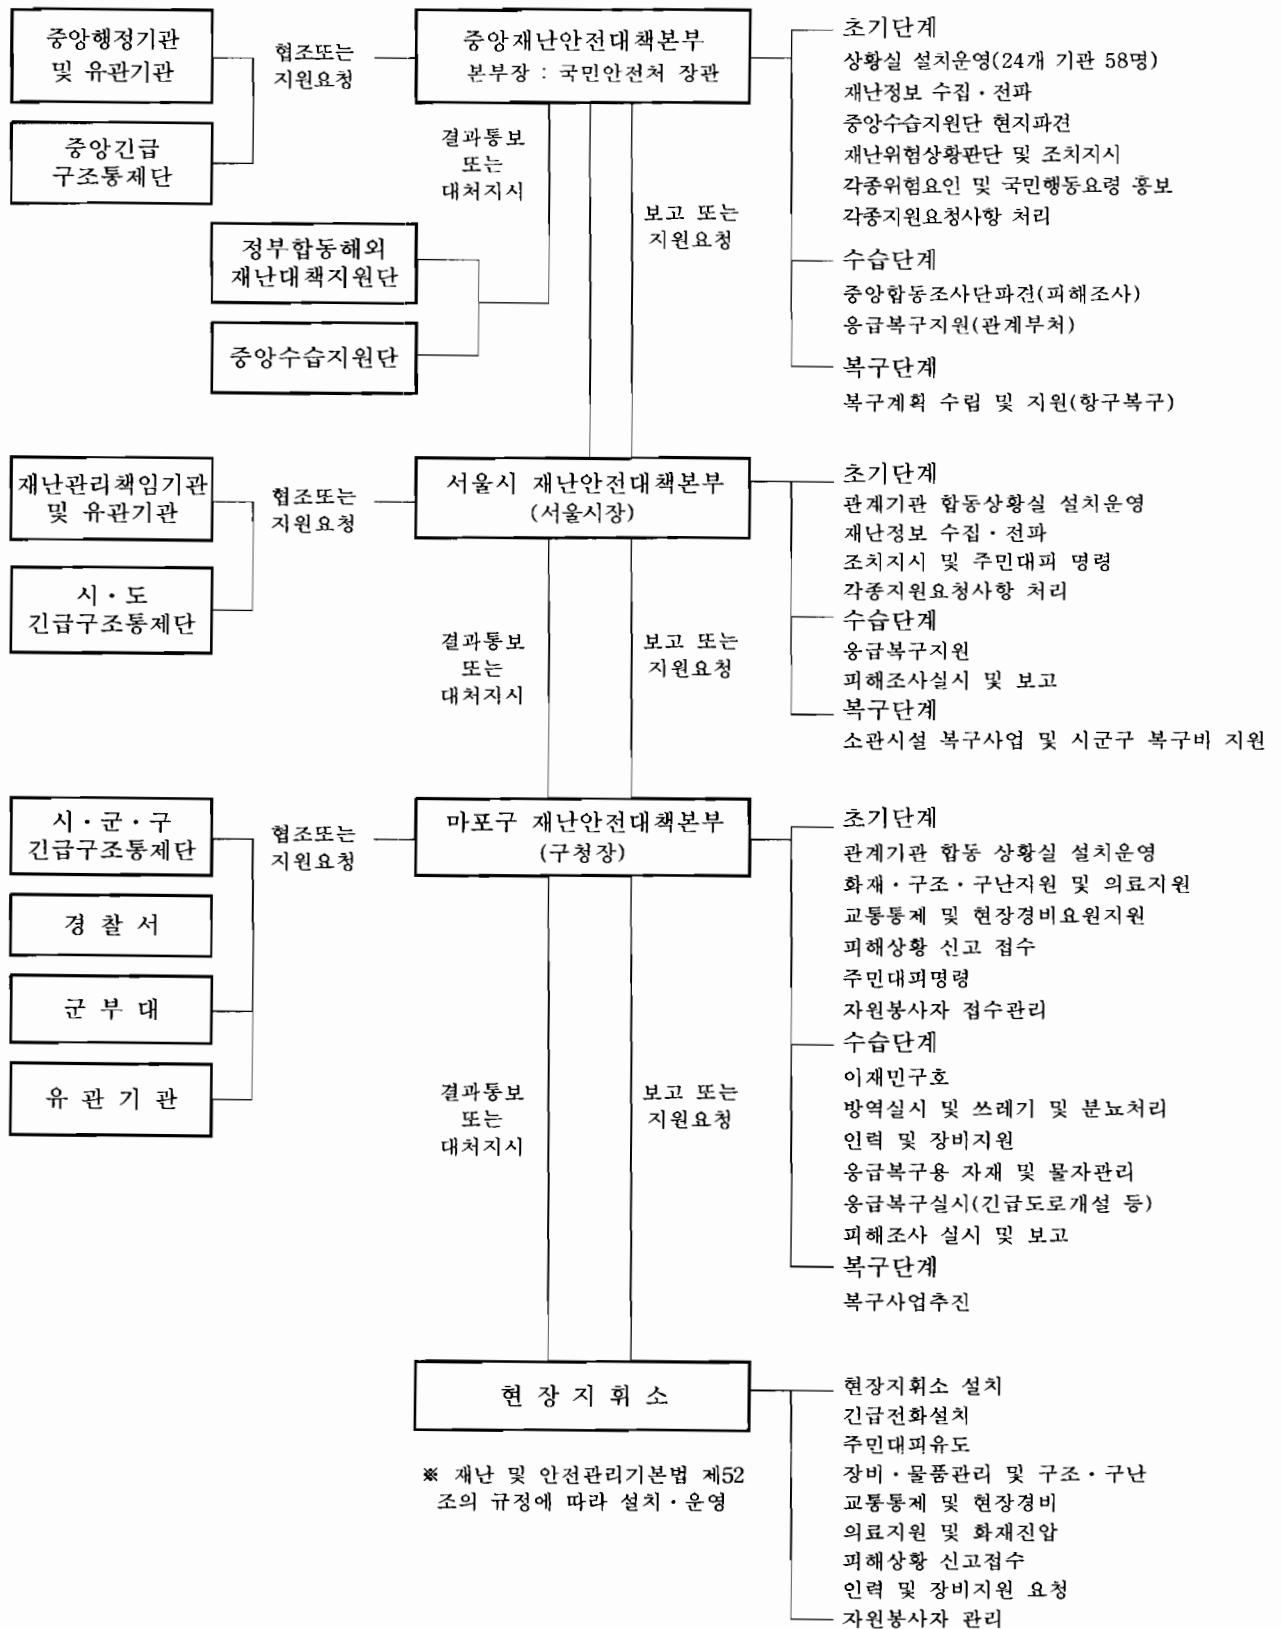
중앙행정기관 및 유관기관

중앙긴급 구조통제단

협조또는 지원요청

중앙재난안전대책본부
본부장 : 국민안전처 장관

결과통보 또는 대처지시

보고 또는 지원요청

정부합동해외 재난대책지원단

중앙수습지원단

초기단계
상황실 설치운영(24개 기관 58명)
재난정보 수집・전파
중앙수습지원단 현지파견
재난위험상황판단 및 조치지시
각종위험요인 및 국민행동요령 홍보
각종지원요청사항 처리

수습단계
중앙합동조사단파견(피해조사)
응급복구지원(관계부처)

복구단계
복구계획 수립 및 지원(항구복구)

재난관리책임기관 및 유관기관

시・도 긴급구조통제단

협조또는 지원요청

서울시 재난안전대책본부
(서울시장)

결과통보 또는 대처지시

보고 또는 지원요청

초기단계
관계기관 합동상황실 설치운영
재난정보 수집・전파
조치지시 및 주민대피 명령
각종지원요청사항 처리
수습단계
응급복구지원
피해조사실시 및 보고
복구단계
소관시설 복구사업 및 시군구 복구비 지원

시・군・구 긴급구조통제단

경 찰 서

군 부 대

유 관 기 관

협조또는 지원요청

마포구 재난안전대책본부
(구청장)

결과통보 또는 대처지시

보고 또는 지원요청

초기단계
관계기관 합동 상황실 설치운영
화재・구조・구난지원 및 의료지원
교통통제 및 현장경비요원지원
피해상황 신고 접수
주민대피명령
자원봉사자 접수관리
수습단계
이재민구호
방역실시 및 쓰레기 및 분뇨처리
인력 및 장비지원
응급복구용 자재 및 물자관리
응급복구실시(긴급도로개설 등)
피해조사 실시 및 보고
복구단계
복구사업추진

현 장 지 휘 소

※ 재난 및 안전관리기본법 제52조의 규정에 따라 설치・운영

현장지휘소 설치
긴급전화설치
주민대피유도
장비・물품관리 및 구조・구난
교통통제 및 현장경비
의료지원 및 화재진압
피해상황 신고접수
인력 및 장비지원 요청
자원봉사자 관리